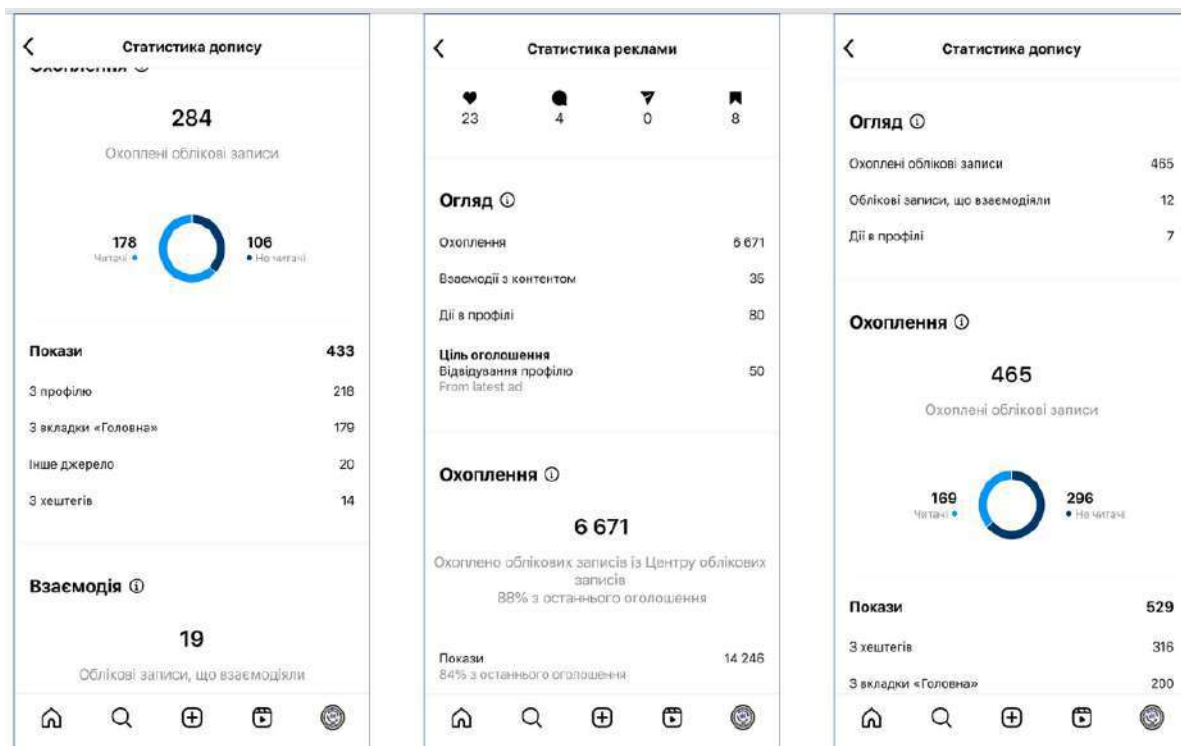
<

Статистика допису

Охоплення ⓘ

284

Охоплені облікові записи

178
Читачі

106
Не читачі

| Покази | 433 |
|---|---|
| З профілю | 218 |
| З вкладки «Головна» | 179 |
| Інше джерело | 20 |
| З хештегів | 14 |

Взаємодія ⓘ

19

Облікові записи, що взаємодіяли

<

Статистика реклами

23 4 0 8

Огляд ⓘ

| Охоплення | 6 671 |
|---|---|
| Взаємодії з контентом | 35 |
| Дії в профілі | 80 |
| Ціль оголошення Відвідування профілю From latest ad | 50 |

Охоплення ⓘ

6 671

Охоплено облікових записів із Центру облікових записів
88% з останнього оголошення

Покази
84% з останнього оголошення
14 246

<

Статистика допису

Огляд ⓘ

| Охоплені облікові записи | 465 |
|---|---|
| Облікові записи, що взаємодіяли | 12 |
| Дії в профілі | 7 |

Охоплення ⓘ

465

Охоплені облікові записи

169
Читачі

296
Не читачі

| Покази | 529 |
|---|---|
| З хештегів | 316 |
| З вкладки «Головна» | 200 |